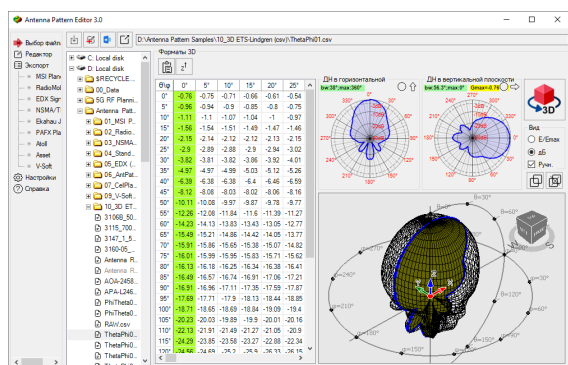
Antenna Pattern Editor 3.0

D:\Antenna Pattern Samples\10_3D ETS-Lindgren (csv)\ThetaPhi01.csv

Выбор файла
Редактор
Экспорт
MSI Plan
RadioMol
EDX Sign
NSMA/T
Ekahau J
PAFX Pla
Atoll
Asset
V-Soft
Настройки
Справка

C: Local disk
D: Local disk
$RECYCLE.
00_Data
5G RF Planni
Antenna P
01_MSI P
02_Radio
03_NSMA
04_Stand
05_EDX (
06_AntPat
07_CellPla
09_V-Soft
10_3D ET
3106B_50
3115_700
3147_1_5
3160-05_
Antenna R
Antenna R
AOA-2458
APA-L246
PhiTheta0
PhiTheta0
PhiTheta0
RAW.csv
ThetaPhi0
ThetaPhi0
ThetaPhi0
ThetaPhi0

Форматы 3D

| Θ\φ | 0° | 5° | 10° | 15° | 20° | 25° |
|---|---|---|---|---|---|---|
| 0° | -0.76 | -0.75 | -0.71 | -0.66 | -0.61 | -0.54 |
| 5° | -0.96 | -0.94 | -0.9 | -0.85 | -0.8 | -0.75 |
| 10° | -1.11 | -1.1 | -1.07 | -1.04 | -1 | -0.97 |
| 15° | -1.56 | -1.54 | -1.51 | -1.49 | -1.47 | -1.46 |
| 20° | -2.15 | -2.14 | -2.12 | -2.12 | -2.13 | -2.15 |
| 25° | -2.9 | -2.89 | -2.88 | -2.9 | -2.94 | -2.98 |
| 30° | -3.82 | -3.81 | -3.82 | -3.86 | -3.92 | -4.01 |
| 35° | -4.97 | -4.97 | -4.99 | -5.03 | -5.12 | -5.26 |
| 40° | -6.39 | -6.38 | -6.38 | -6.4 | -6.46 | -6.59 |
| 45° | -8.12 | -8.08 | -8.03 | -8.02 | -8.06 | -8.16 |
| 50° | -10.11 | -10.08 | -9.97 | -9.87 | -9.78 | -9.77 |
| 55° | -12.26 | -12.08 | -11.84 | -11.6 | -11.39 | -11.27 |
| 60° | -14.23 | -14.13 | -13.83 | -13.43 | -13.05 | -12.77 |
| 65° | -15.49 | -15.21 | -14.86 | -14.42 | -14.05 | -13.77 |
| 70° | -15.91 | -15.86 | -15.65 | -15.38 | -15.07 | -14.82 |
| 75° | -16.01 | -15.99 | -15.95 | -15.83 | -15.71 | -15.62 |
| 80° | -16.13 | -16.18 | -16.25 | -16.34 | -16.38 | -16.41 |
| 85° | -16.49 | -16.57 | -16.74 | -16.91 | -17.06 | -17.21 |
| 90° | -16.91 | -16.96 | -17.11 | -17.35 | -17.59 | -17.87 |
| 95° | -17.69 | -17.71 | -17.9 | -18.13 | -18.44 | -18.85 |
| 100° | -18.71 | -18.65 | -18.69 | -18.84 | -19.09 | -19.4 |
| 105° | -20.23 | -20.03 | -19.89 | -19.9 | -20.01 | -20.16 |
| 110° | -22.13 | -21.91 | -21.49 | -21.27 | -21.05 | -20.9 |
| 115° | -24.29 | -23.85 | -23.58 | -23.27 | -22.88 | -22.34 |
| 120° | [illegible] | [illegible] | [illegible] | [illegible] | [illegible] | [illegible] |

ДН в горизонтальной
bw:38°;max:360°
ДН в вертикальной плоскости
bw:56.3°;max:0°
Gmax=0.76

Вид
E/Emax
дБ
Ручн.
3D

θ=30° θ=60° θ=90° θ=120° θ=150° φ=30° φ=60° φ=90° φ=120° φ=150° φ=210° φ=240° φ=270° φ=300° φ=330° φ=0°